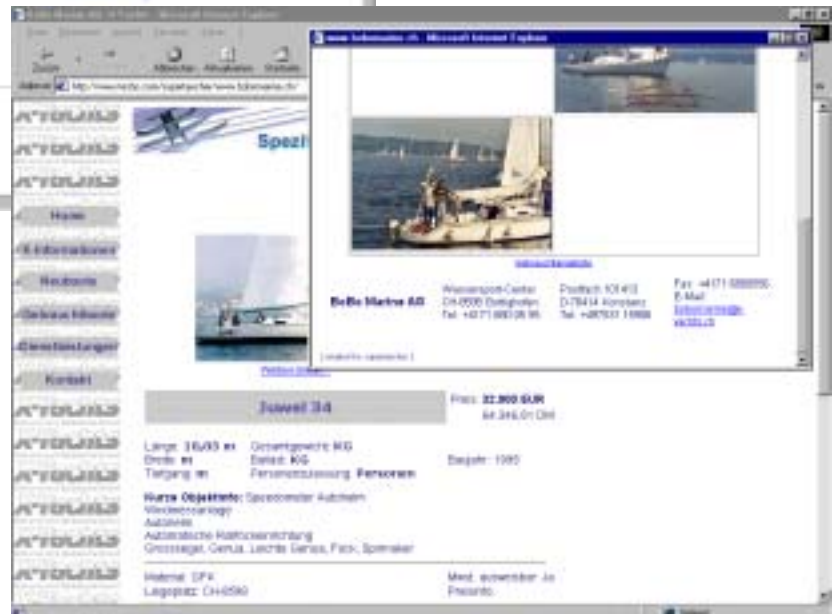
www.bobmarine.ch - Microsoft Internet Explorer

Zurück Abbrechen Aktualisieren Startseite

Adresse http://www.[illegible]

Spezi

Home

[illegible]

Neubauten

Gebrauchtboote

Dienstleistungen

Kontakt

BoBo Marine AG

Wassersport-Center
CH-8598 Bottighofen
Tel. +41 71 688 08 95

Postfach 101413
D-78434 Konstanz
Tel. +49 7531 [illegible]

Fax: +41 71 688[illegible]
E-Mail:
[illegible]

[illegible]

Jouet 34

Preis: 32.900 EUR
64.346,01 DM

Länge: 10,00 m Gesamtgewicht: KG
Breite: m Ballast: KG
Tiefgang: m Personenzulassung: Personen

Baujahr: 1985

Kurze Objektinfo: Speedometer Autohelm
Windmessanlage
Autoalarm
Automatische Rollfockeinrichtung
Grosssegel, Genua, Leichte Genua, Fock, Spinnaker

Material: GFK
Liegeplatz: CH-8590

Mwst. ausweisbar: Ja
Provision: